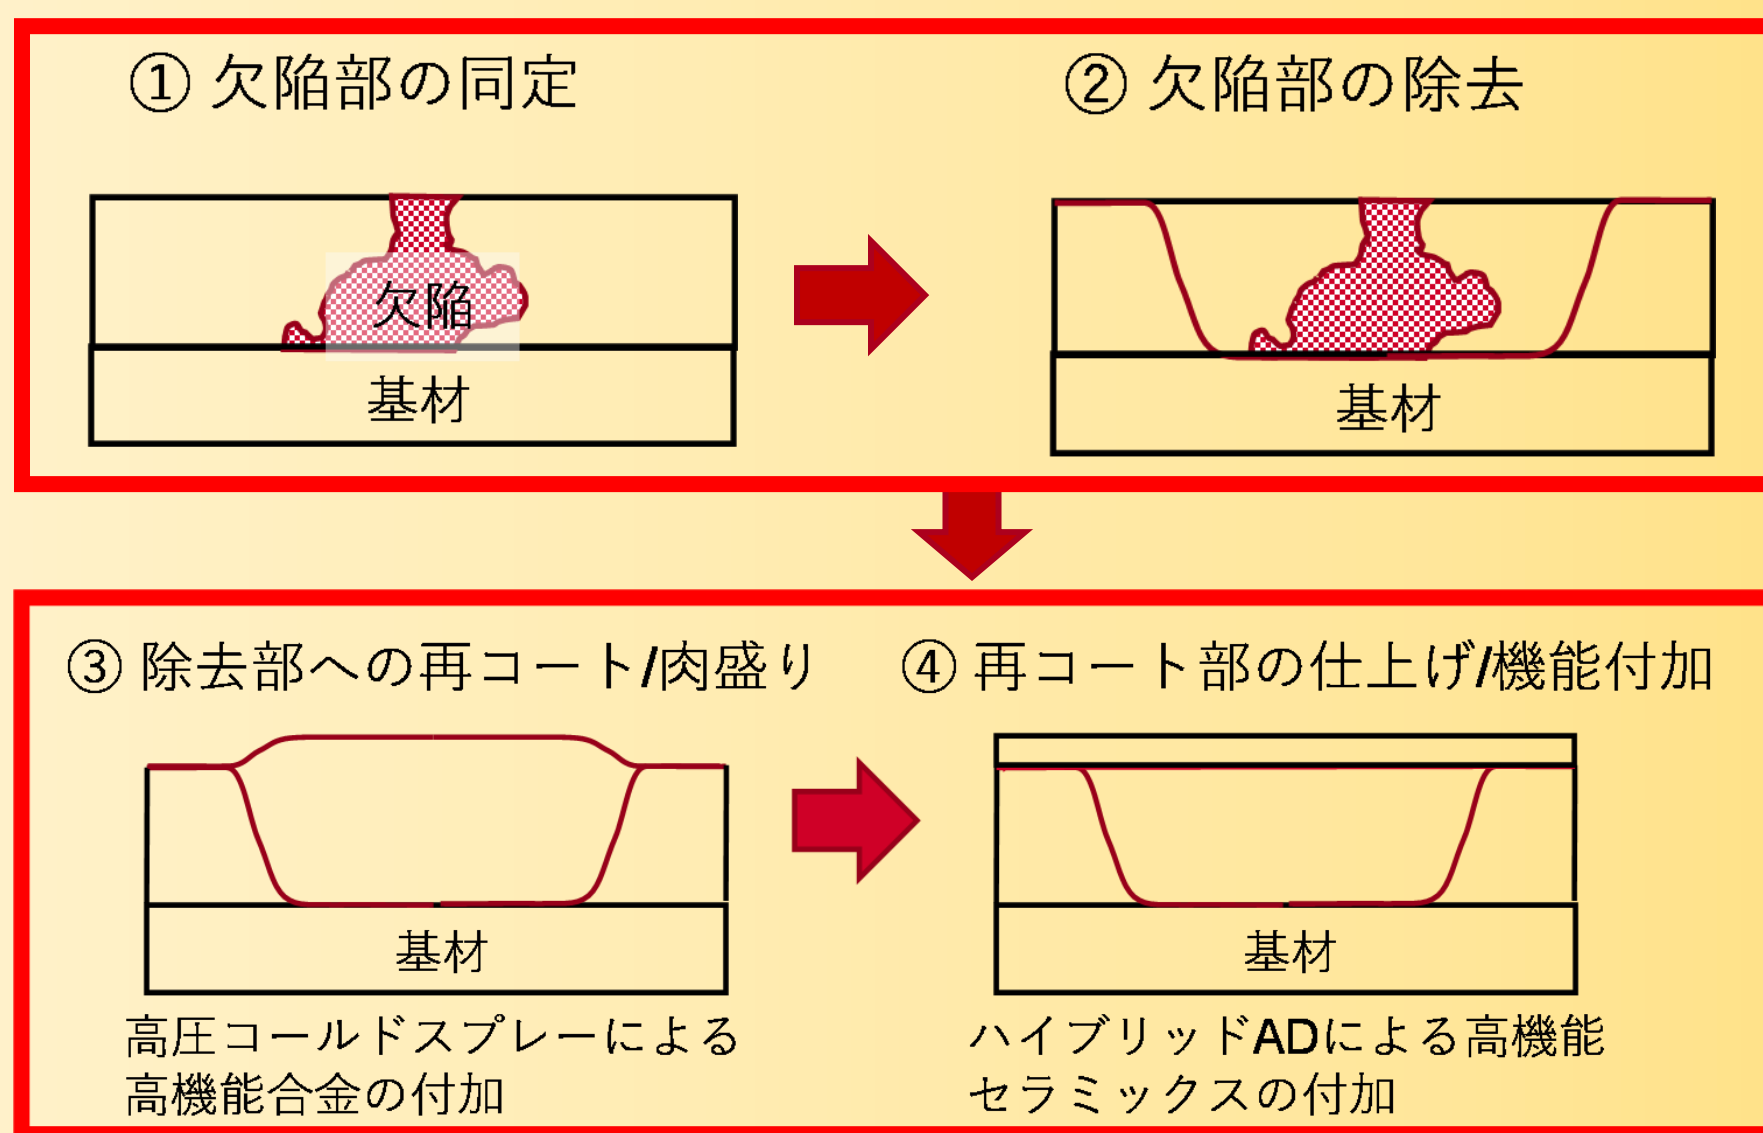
① 欠陥部の同定

欠陥

基材

② 欠陥部の除去

基材

③ 除去部への再コート/肉盛り

基材

高圧コールドスプレーによる高機能合金の付加

④ 再コート部の仕上げ/機能付加

基材

ハイブリッドADによる高機能セラミックスの付加